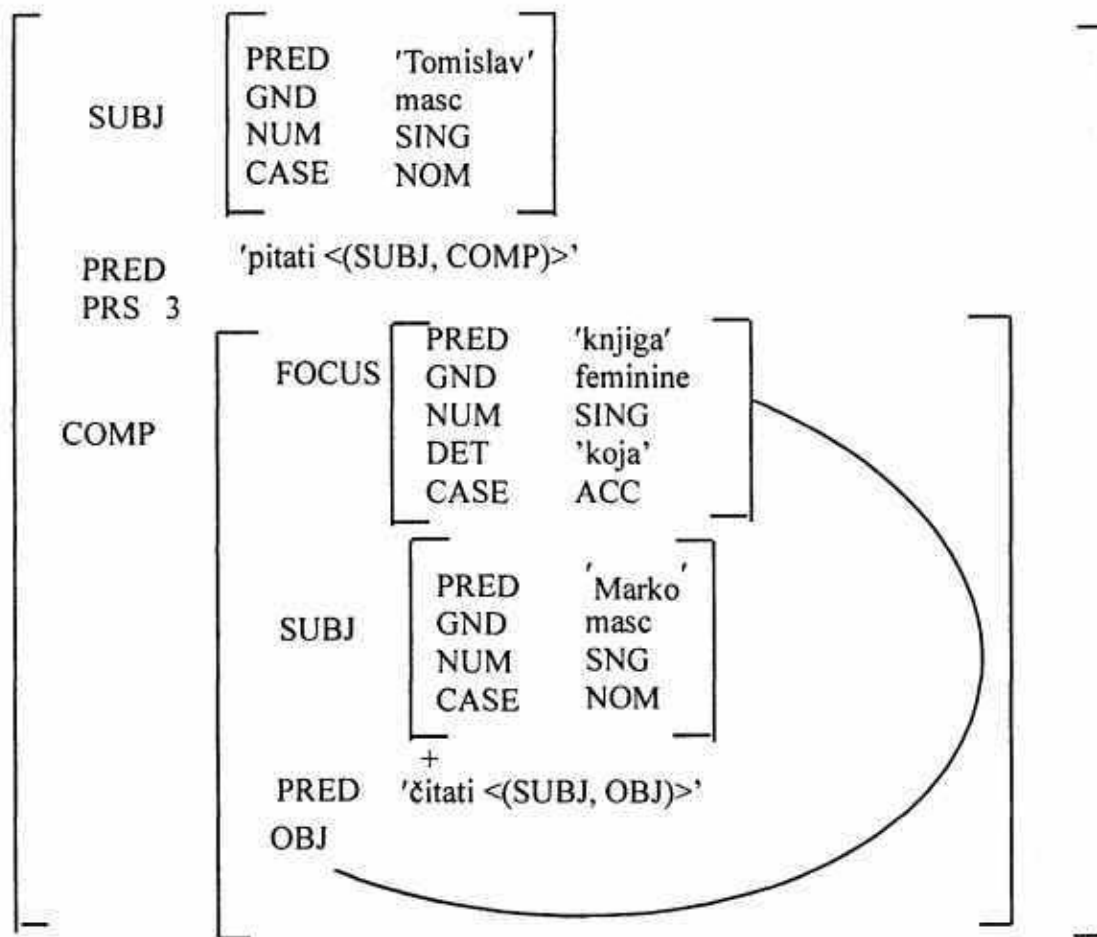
SUBJ
PRED 'Tomislav'
GND masc
NUM SING
CASE NOM

PRED 'pitati <(SUBJ, COMP)>'
PRS 3

COMP
FOCUS
PRED 'knjiga'
GND feminine
NUM SING
DET 'koja'
CASE ACC

SUBJ
PRED 'Marko'
GND masc
NUM SNG
CASE NOM

+
PRED 'čitati <(SUBJ, OBJ)>'
OBJ